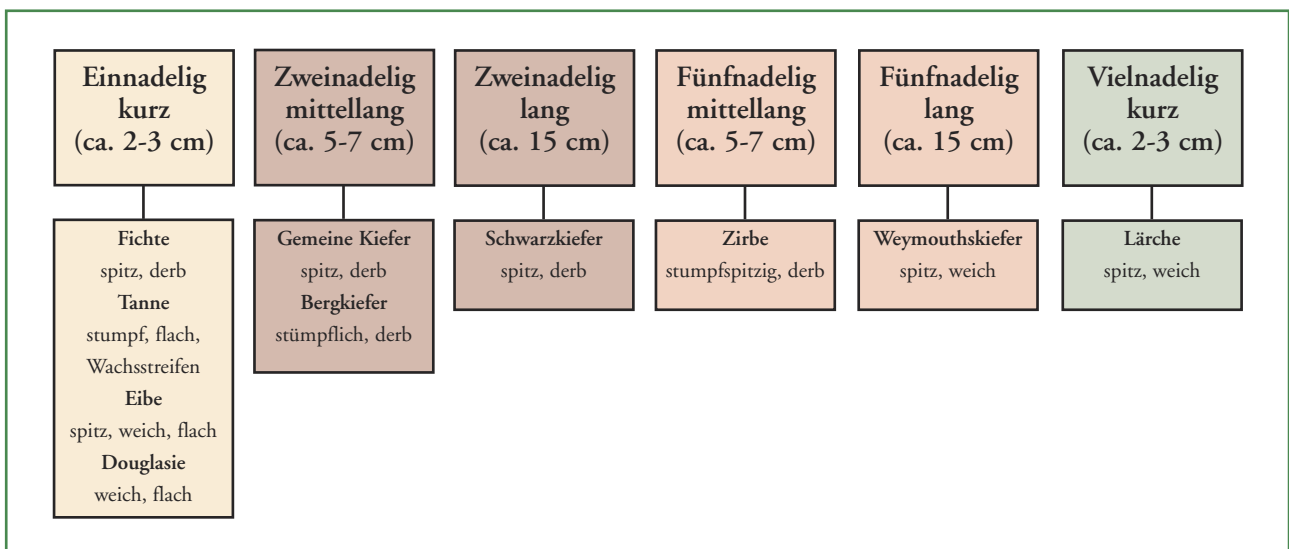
Einnadelig kurz (ca. 2-3 cm)

Fichte
spitz, derb
Tanne
stumpf, flach, Wachsstreifen
Eibe
spitz, weich, flach
Douglasie
weich, flach

Zweinadelig mittellang (ca. 5-7 cm)

Gemeine Kiefer
spitz, derb
Bergkiefer
stümpflich, derb

Zweinadelig lang (ca. 15 cm)

Schwarzkiefer
spitz, derb

Fünfnadelig mittellang (ca. 5-7 cm)

Zirbe
stumpfspitzig, derb

Fünfnadelig lang (ca. 15 cm)

Weymouthskiefer
spitz, weich

Vielnadelig kurz (ca. 2-3 cm)

Lärche
spitz, weich